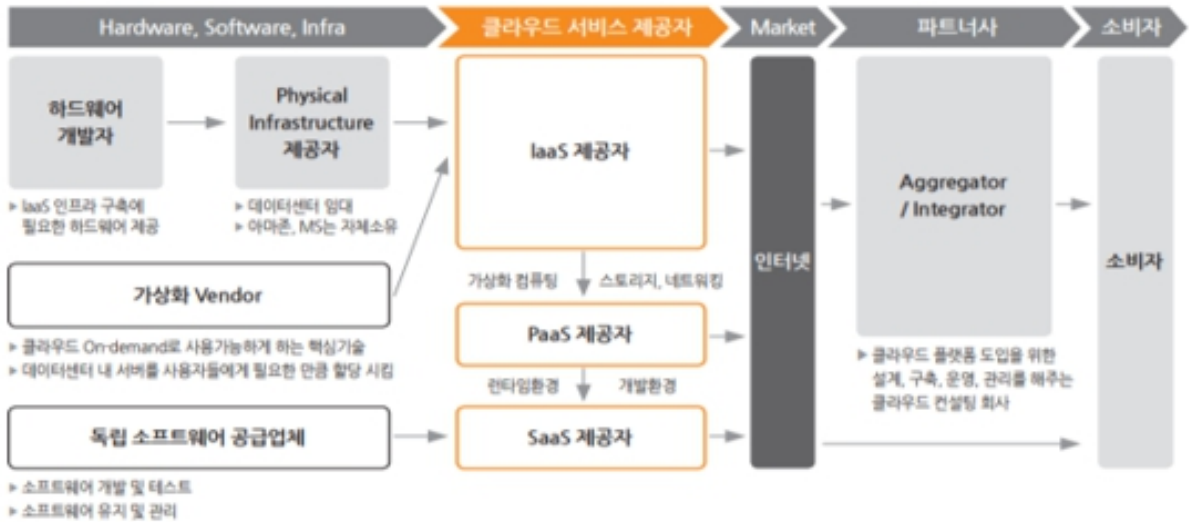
Hardware, Software, Infra
클라우드 서비스 제공자
Market
파트너사
소비자

하드웨어 개발자

Physical Infrastructure 제공자

▸ IaaS 인프라 구축에 필요한 하드웨어 제공

▸ 데이터센터 임대
▸ 아마존, MS는 자체소유

IaaS 제공자

가상화 컴퓨팅
스토리지, 네트워킹

PaaS 제공자

런타임환경
개발환경

SaaS 제공자

가상화 Vendor

▸ 클라우드 On-demand로 사용가능하게 하는 핵심기술
▸ 데이터센터 내 서버를 사용자들에게 필요한 만큼 할당 시킴

독립 소프트웨어 공급업체

▸ 소프트웨어 개발 및 테스트
▸ 소프트웨어 유지 및 관리

인터넷

Aggregator / Integrator

▸ 클라우드 플랫폼 도입을 위한 설계, 구축, 운영, 관리를 해주는 클라우드 컨설팅 회사

소비자